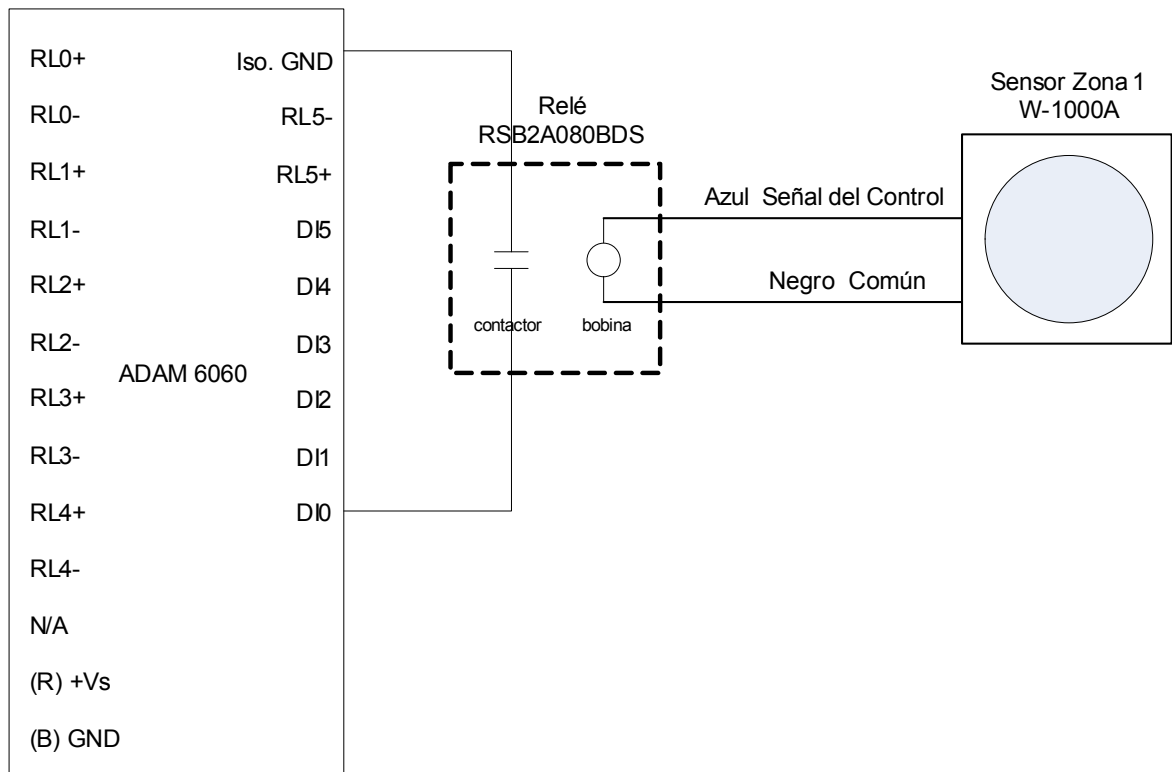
RL0+
RL0-
RL1+
RL1-
RL2+
RL2-
RL3+
RL3-
RL4+
RL4-
N/A
(R) +Vs
(B) GND

ADAM 6060

Iso. GND
RL5-
RL5+
DI5
DI4
DI3
DI2
DI1
DI0

Relé
RSB2A080BDS

contactor
bobina

Azul Señal del Control
Negro Común

Sensor Zona 1
W-1000A